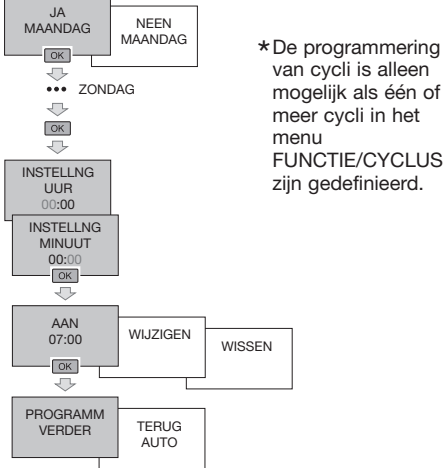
JA MAANDAG

NEEN MAANDAG

OK

••• ZONDAG

OK

INSTELLNG UUR 00:00

INSTELLNG MINUUT 00:00

OK

AAN 07:00

WIJZIGEN

WISSEN

OK

PROGRAMM VERDER

TERUG AUTO

*De programmering van cycli is alleen mogelijk als één of meer cycli in het menu FUNCTIE/CYCLUS zijn gedefinieerd.